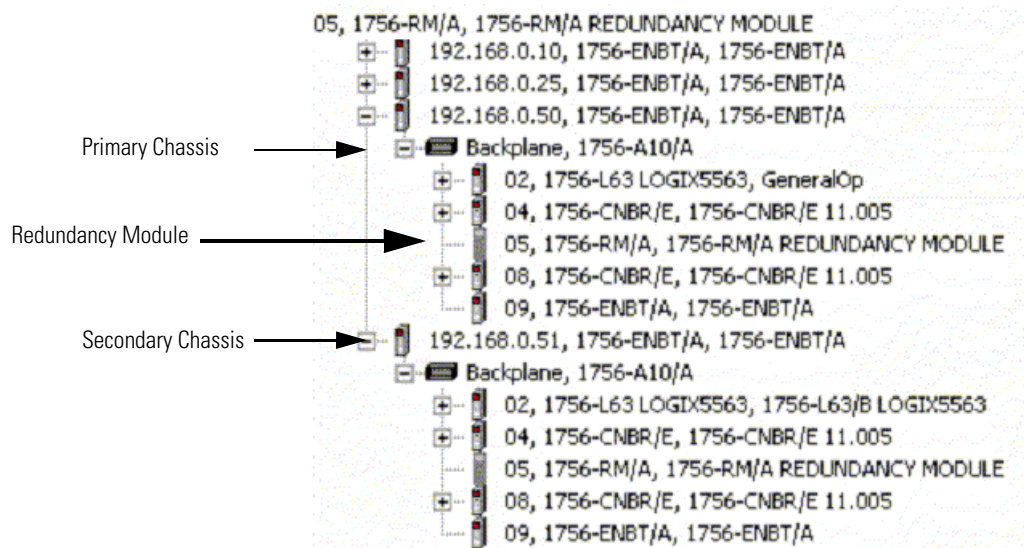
05, 1756-RM/A, 1756-RM/A REDUNDANCY MODULE
192.168.0.10, 1756-ENBT/A, 1756-ENBT/A
192.168.0.25, 1756-ENBT/A, 1756-ENBT/A
192.168.0.50, 1756-ENBT/A, 1756-ENBT/A
Primary Chassis
Backplane, 1756-A10/A
02, 1756-L63 LOGIX5563, GeneralOp
04, 1756-CNBR/E, 1756-CNBR/E 11.005
Redundancy Module
05, 1756-RM/A, 1756-RM/A REDUNDANCY MODULE
08, 1756-CNBR/E, 1756-CNBR/E 11.005
09, 1756-ENBT/A, 1756-ENBT/A
Secondary Chassis
192.168.0.51, 1756-ENBT/A, 1756-ENBT/A
Backplane, 1756-A10/A
02, 1756-L63 LOGIX5563, 1756-L63/B LOGIX5563
04, 1756-CNBR/E, 1756-CNBR/E 11.005
05, 1756-RM/A, 1756-RM/A REDUNDANCY MODULE
08, 1756-CNBR/E, 1756-CNBR/E 11.005
09, 1756-ENBT/A, 1756-ENBT/A